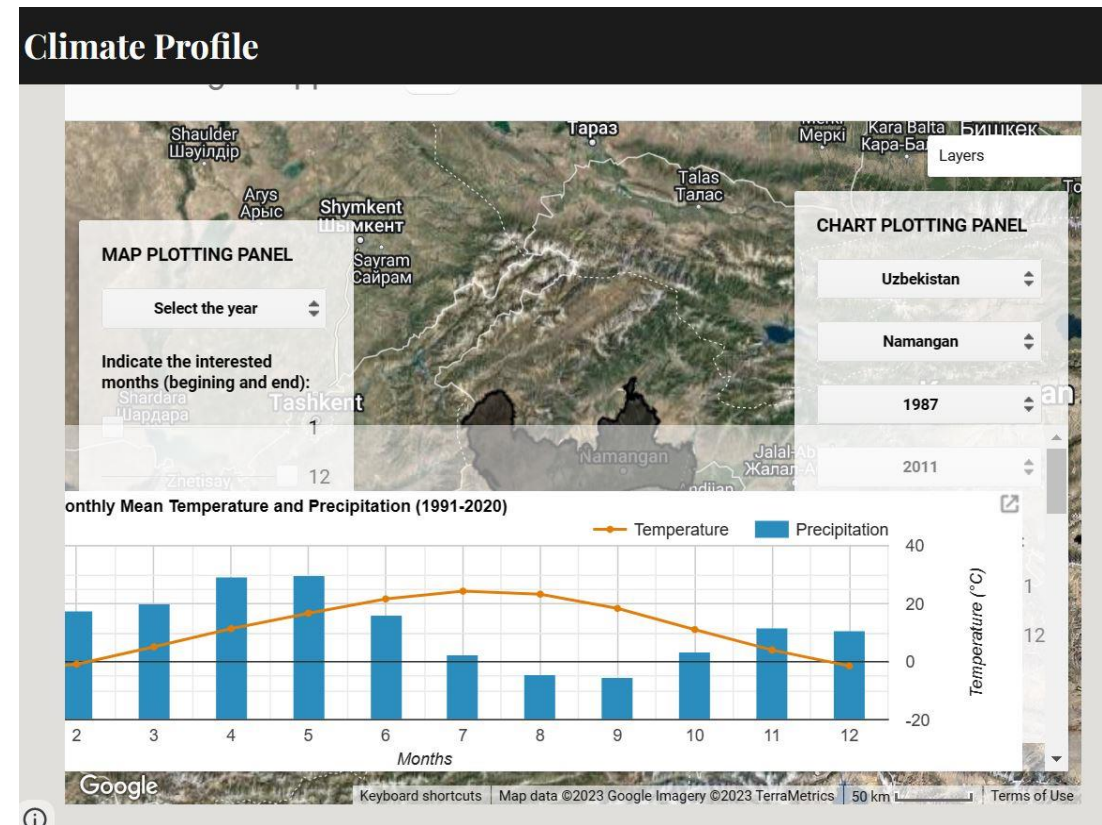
Climate Profile

Shaulder
Шәуілдір

Тараз

Мерки

Kara Balta
Кара-Бал

Бишкек

Layers

Talas
Талас

Arys
Арыс

Shymkent
Шымкент

Sayram
Сайрам

MAP PLOTTING PANEL

Select the year

Indicate the interested months (begining and end):

Shardara
Шардара

Tashkent

1

Znetisay

12

CHART PLOTTING PANEL

Uzbekistan

Namangan

1987

2011

Namangan

Jalal-Ab
Жалал-А

Andijan

onthly Mean Temperature and Precipitation (1991-2020)

Temperature

Precipitation

40

20

0

-20

Temperature (°C)

2 3 4 5 6 7 8 9 10 11 12

Months

1

12

Google

Keyboard shortcuts | Map data ©2023 Google Imagery ©2023 TerraMetrics | 50 km | Terms of Use